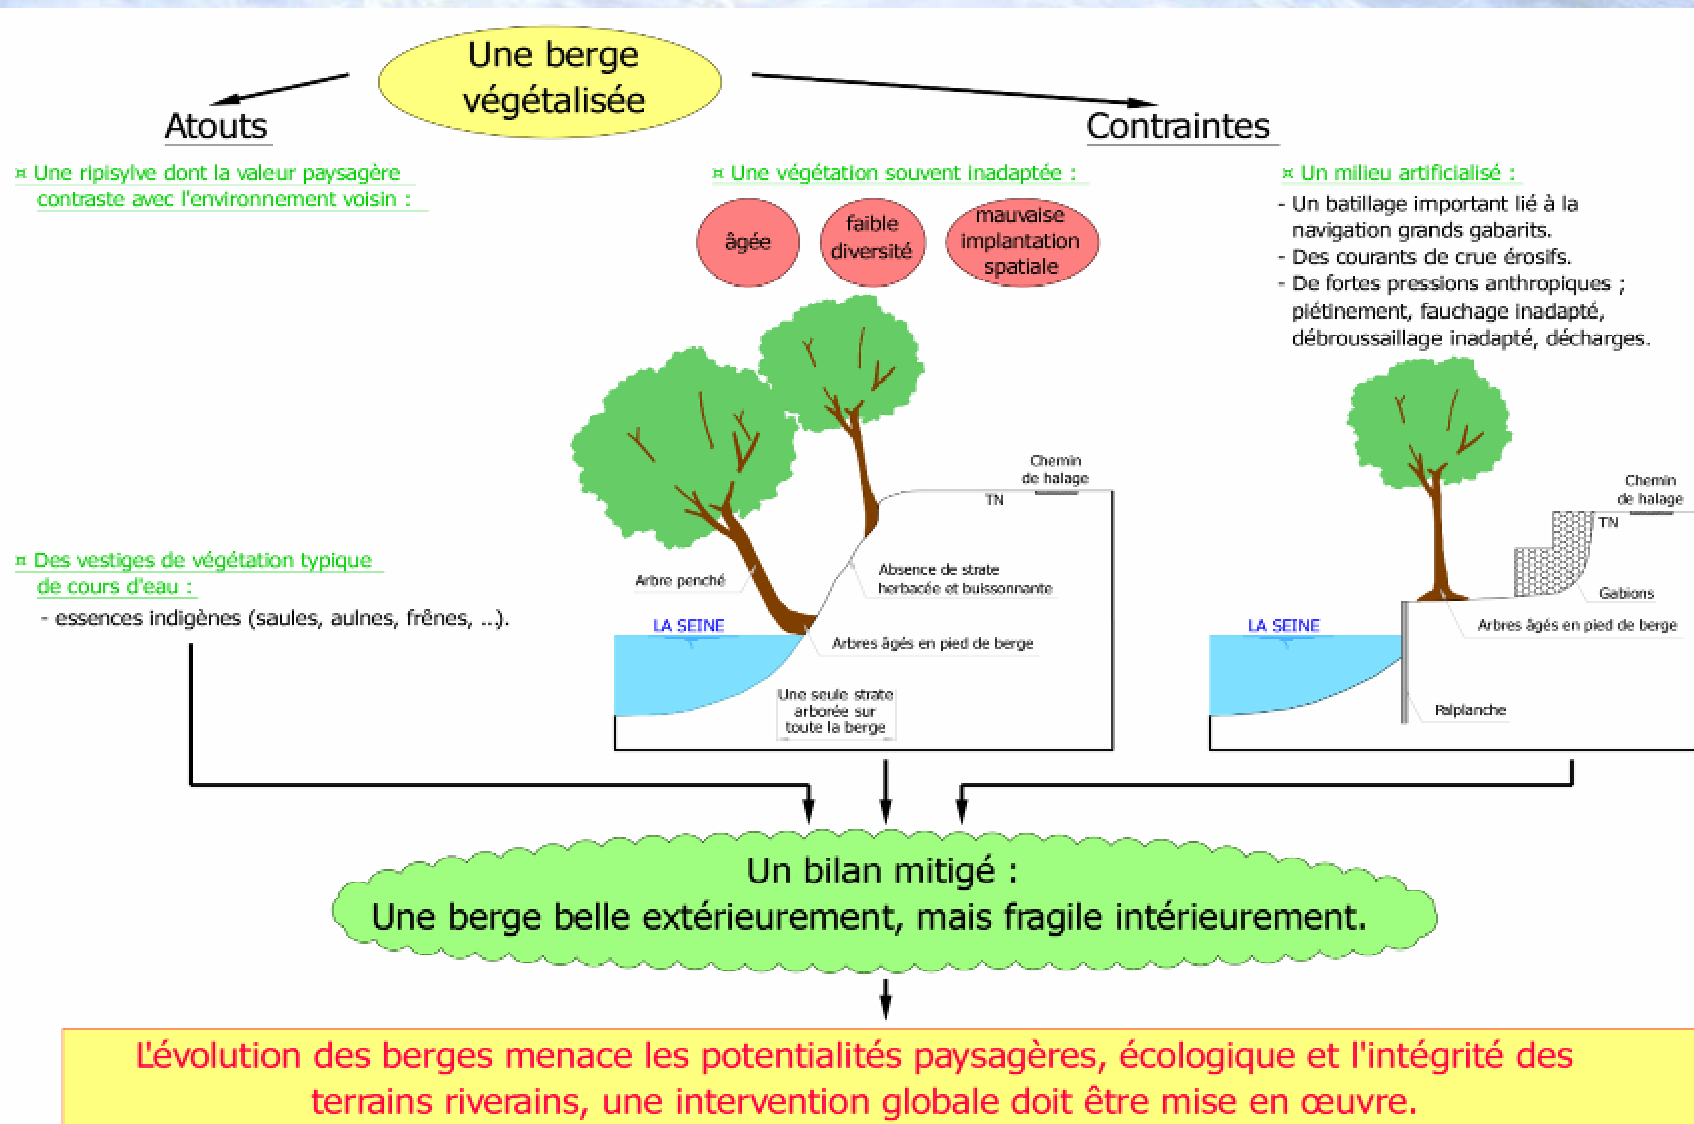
Une berge végétalisée

Atouts

Contraintes

¤ Une ripisylve dont la valeur paysagère contraste avec l'environnement voisin :

¤ Une végétation souvent inadaptée :

âgée

faible diversité

mauvaise implantation spatiale

¤ Un milieu artificialisé :

- Un batillage important lié à la navigation grands gabarits.
- Des courants de crue érosifs.
- De fortes pressions anthropiques ; piétinement, fauchage inadapté, débroussaillage inadapté, décharges.

¤ Des vestiges de végétation typique de cours d'eau :

- essences indigènes (saules, aulnes, frênes, ...).

Chemin de halage

TN

Arbre penché

Absence de strate herbacée et buissonnante

LA SEINE

Arbres âgés en pied de berge

Une seule strate arborée sur toute la berge

Chemin de halage

TN

Gabions

LA SEINE

Arbres âgés en pied de berge

Palplanche

Un bilan mitigé :
Une berge belle extérieurement, mais fragile intérieurement.

L'évolution des berges menace les potentialités paysagères, écologique et l'intégrité des terrains riverains, une intervention globale doit être mise en œuvre.